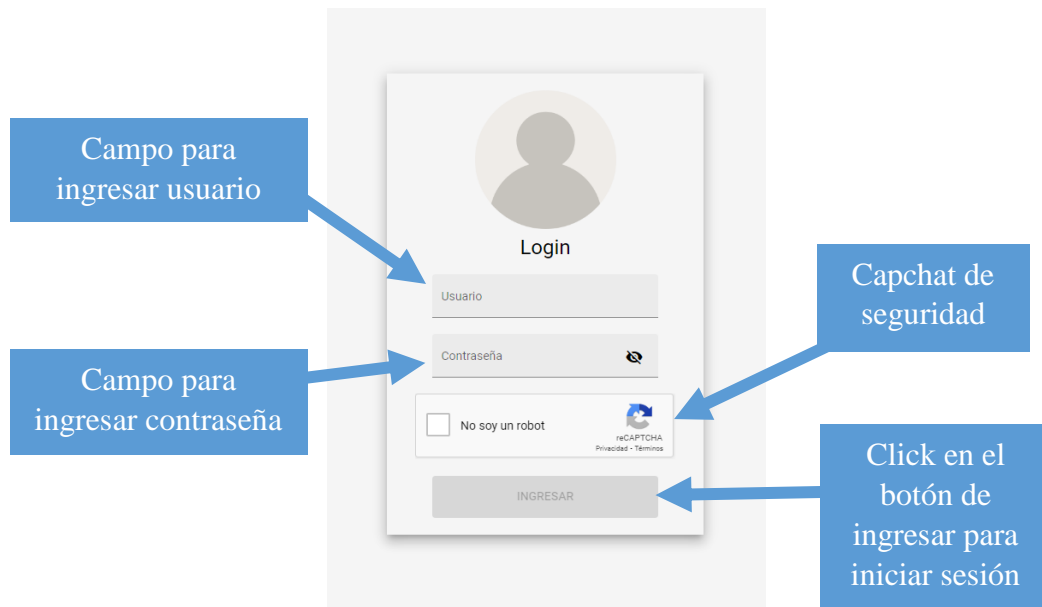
Campo para ingresar usuario

Login

Usuario

Contraseña

Capchat de seguridad

Campo para ingresar contraseña

No soy un robot

reCAPTCHA
Privacidad - Términos

INGRESAR

Click en el botón de ingresar para iniciar sesión